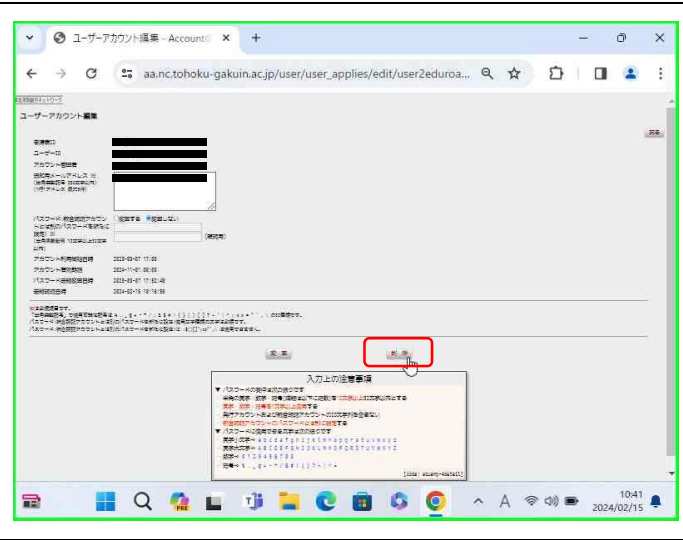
ユーザーアカウント編集 - Account ×
+
aa.nc.tohoku-gakuin.ac.jp/user/user_applies/edit/user2eduroa...

ユーザーアカウント編集

登録者ID
ユーザーID
アカウント登録者
送信先メールアドレス
パスワード(統合認証アカウントと同期) 同期する 同期しない
アカウント利用開始日時 2023-03-07 17:00
アカウント無効期限 2024-11-01 00:00
パスワード最終変更日時 2023-03-07 17:52:49
最終更新日時 2024-02-15 10:16:59

変更
削除

入力上の注意事項

10:41
2024/02/15